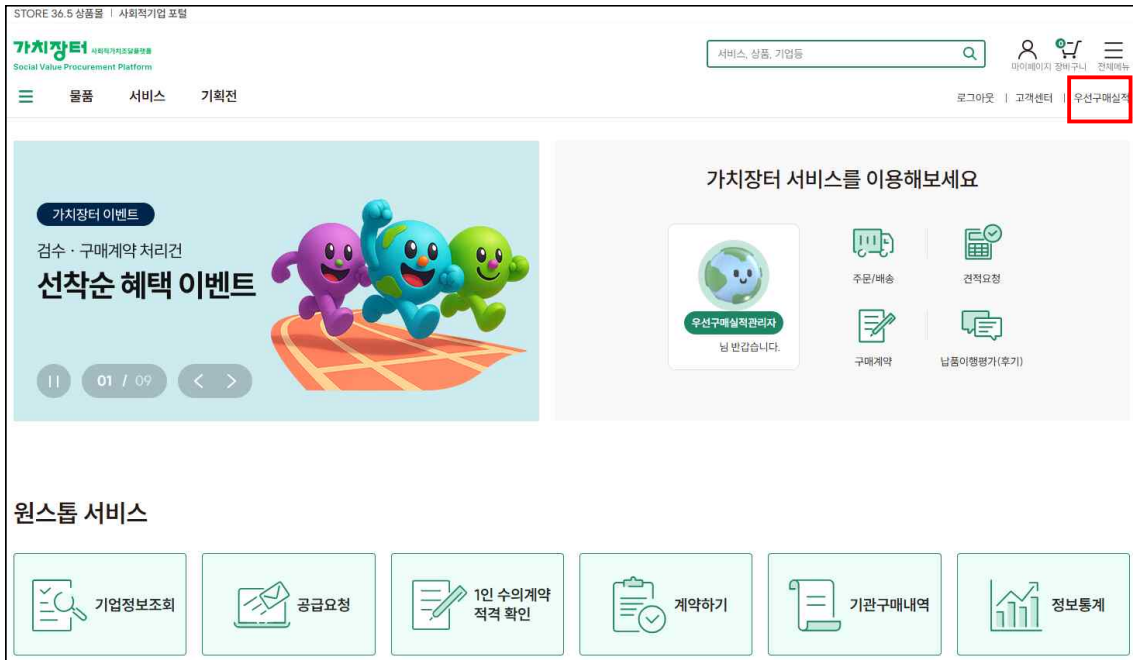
STORE 36.5 상품몰 | 사회적기업 포털

가치장터 사회적가치조달플랫폼
Social Value Procurement Platform

서비스, 상품, 기업등

마이페이지 장바구니 전체메뉴

물품 서비스 기획전

로그아웃 | 고객센터 | 우선구매실적

가치장터 이벤트

검수 · 구매계약 처리건
선착순 혜택 이벤트

01 / 09

가치장터 서비스를 이용해보세요

우선구매실적관리자
님 반갑습니다.

주문/배송
견적요청
구매계약
납품이행평가(후기)

원스톱 서비스

기업정보조회
공급요청
1인 수의계약 적격 확인
계약하기
기관구매내역
정보통계